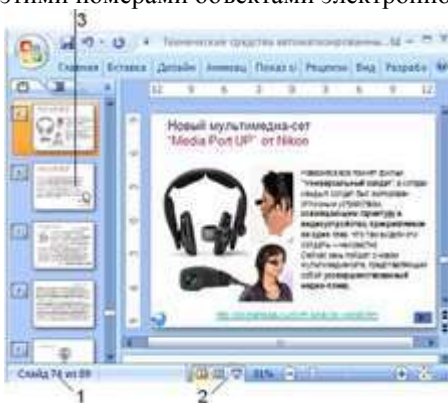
этими номерами объектами электрони

3

Технические средства автоматизированны... - M

Главная Вставка Дизайн Анимац Показ с Рецензи Вид Разрабо

12 9 6 3 0 3 6 9 12

Новый мультимедиа-сет "Media Port UP" от Nikon

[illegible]

Слайд 74 из 89

81%

1

2